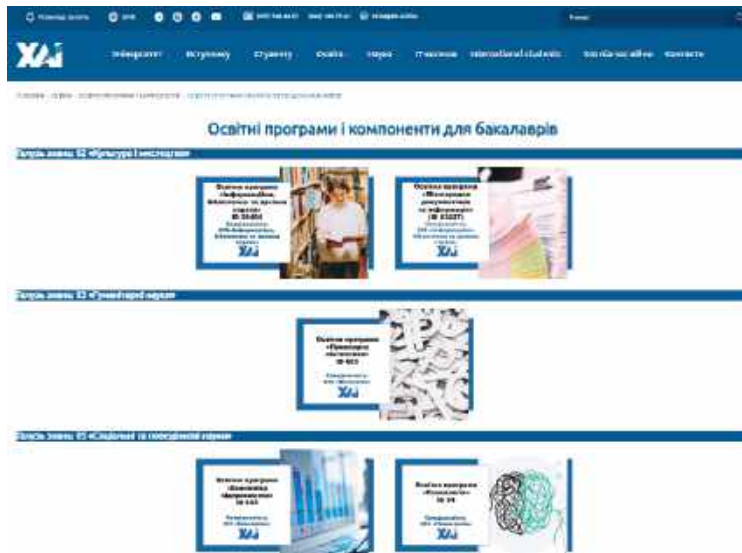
ХАІ

Університет Вступнику Студенту Освіта Наука Іноземцям International students Контакти

Освітні програми і компоненти для бакалаврів

Галузь знань: 02 «Культура і мистецтво»

Освітня програма «Інформаційна, бібліотечна та архівна справа» ІВ 029 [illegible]

ХАІ

Освітня програма «Менеджмент документації та інформації» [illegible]

ХАІ

Галузь знань: 03 «Гуманітарні науки»

Освітня програма «Прикладна лінгвістика» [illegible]

ХАІ

Галузь знань: 05 «Соціальні та поведінкові науки»

Освітня програма «Економіка» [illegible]

ХАІ

Освітня програма «Психологія» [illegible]

ХАІ